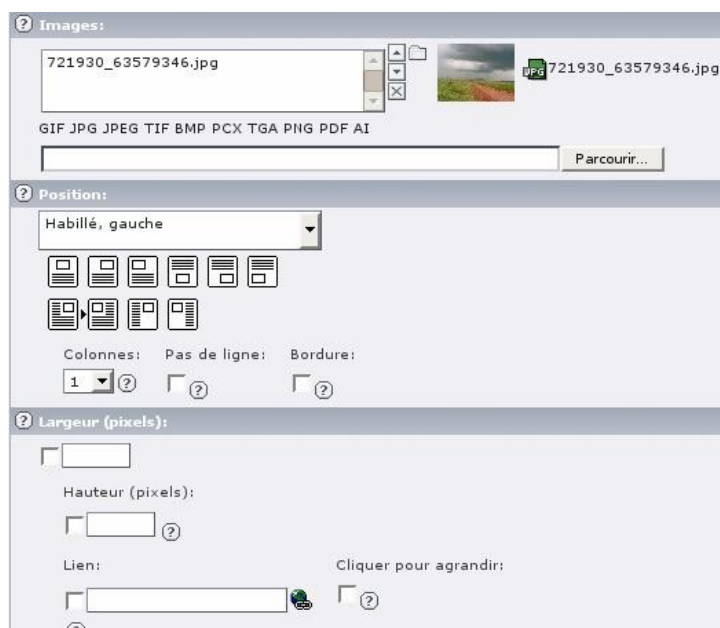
? Images:

721930_63579346.jpg

JPG 721930_63579346.jpg

GIF JPG JPEG TIF BMP PCX TGA PNG PDF AI

Parcourir...

? Position:

Habillé, gauche

Colonnes: Pas de ligne: Bordure:

1 ? ? ?

? Largeur (pixels):

Hauteur (pixels):

?

Lien: Cliquer pour agrandir:

?